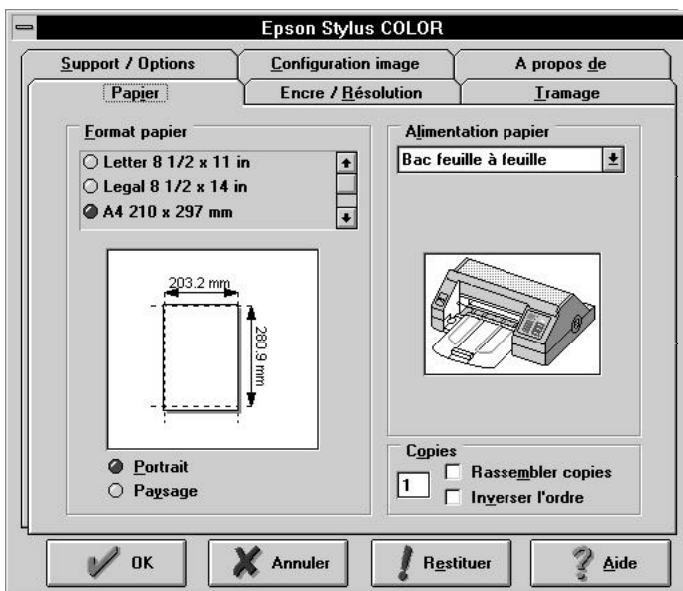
Epson Stylus COLOR

Support / Options
Configuration image
A propos de
Papier
Encre / Résolution
Tramage

Format papier
Letter 8 1/2 x 11 in
Legal 8 1/2 x 14 in
A4 210 x 297 mm

203.2 mm
280.9 mm

Portrait
Paysage

Alimentation papier
Bac feuille à feuille

Copies
1
Rassembler copies
Inverser l'ordre

OK
Annuler
Restituer
Aide